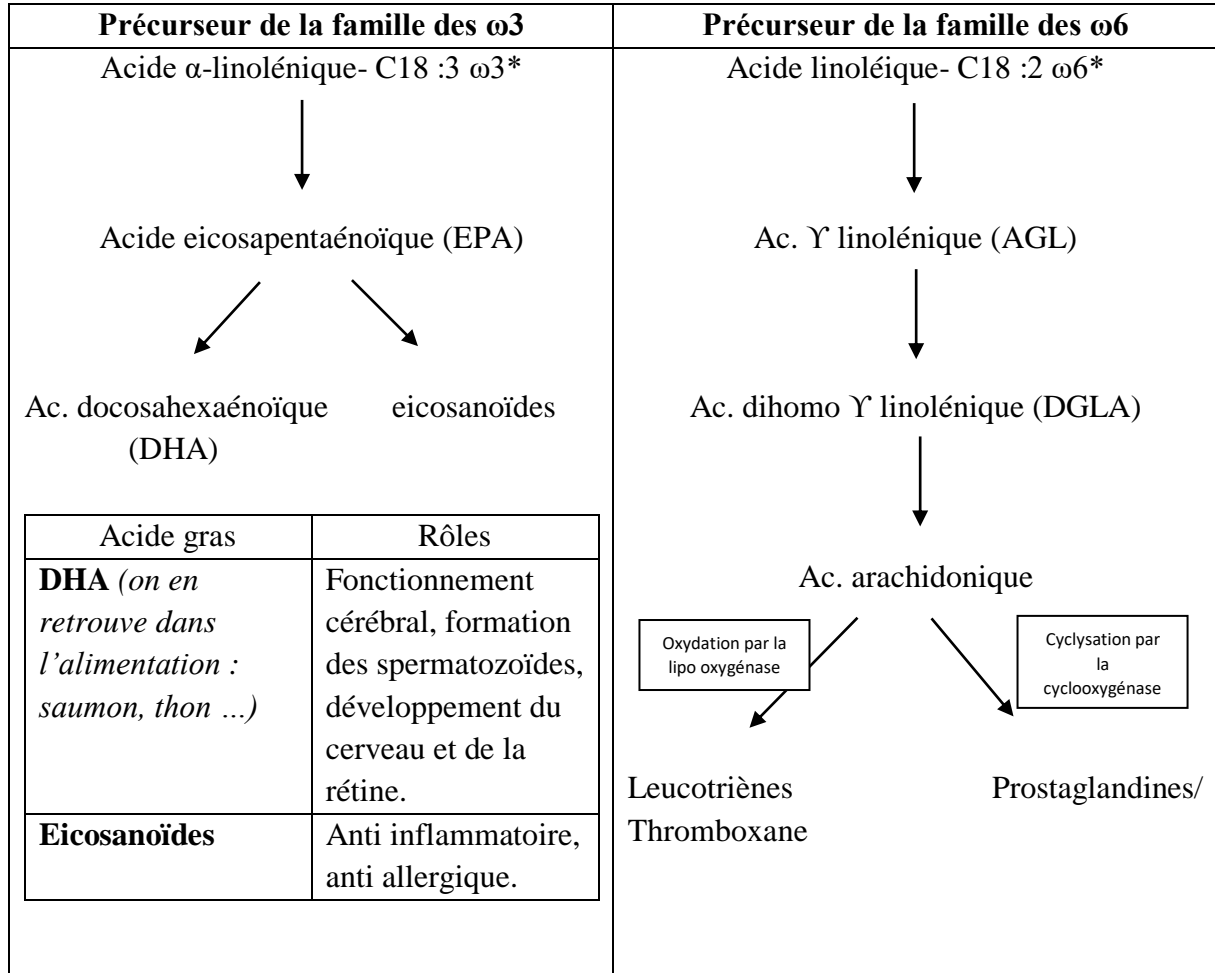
**Précurseur de la famille des ω3**

Acide α-linolénique- C18 :3 ω3*

Acide eicosapentaénoïque (EPA)

Ac. docosahexaénoïque (DHA)

eicosanoïdes

| Acide gras | Rôles |
|---|---|
| **DHA** *(on en retrouve dans l'alimentation : saumon, thon …)* | Fonctionnement cérébral, formation des spermatozoïdes, développement du cerveau et de la rétine. |
| **Eicosanoïdes** | Anti inflammatoire, anti allergique. |

**Précurseur de la famille des ω6**

Acide linoléique- C18 :2 ω6*

Ac. ϒ linolénique (AGL)

Ac. dihomo ϒ linolénique (DGLA)

Ac. arachidonique

Oxydation par la lipo oxygénase

Cyclysation par la cyclooxygénase

Leucotriènes

Prostaglandines/ Thromboxane